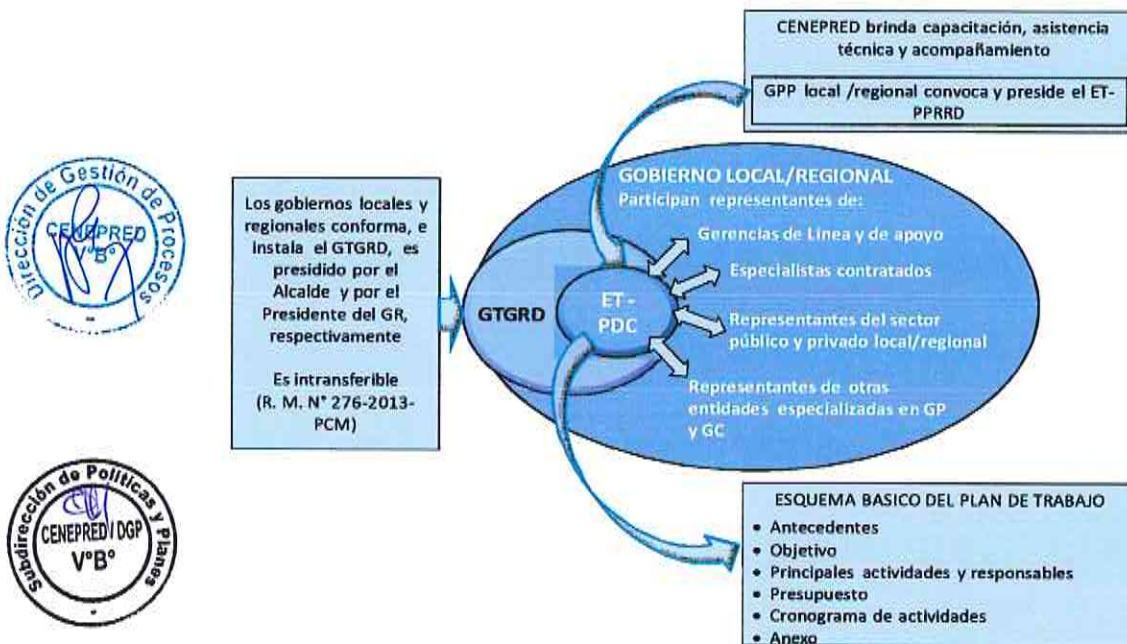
CENEPRED brinda capacitación, asistencia técnica y acompañamiento

GPP local /regional convoca y preside el ET-PPRRD

Dirección de Gestión de Procesos
CENEPRED
V°B°

Los gobiernos locales y regionales conforma, e instala el GTGRD, es presidido por el Alcalde y por el Presidente del GR, respectivamente

Es intransferible (R. M. N° 276-2013-PCM)

GTGRD

ET - PDC

GOBIERNO LOCAL/REGIONAL
Participan representantes de:

Gerencias de Linea y de apoyo

Especialistas contratados

Representantes del sector público y privado local/regional

Representantes de otras entidades especializadas en GP y GC

Subdirección de Políticas y Planes
CENEPRED / DGP
V°B°

ESQUEMA BASICO DEL PLAN DE TRABAJO
• Antecedentes
• Objetivo
• Principales actividades y responsables
• Presupuesto
• Cronograma de actividades
• Anexo